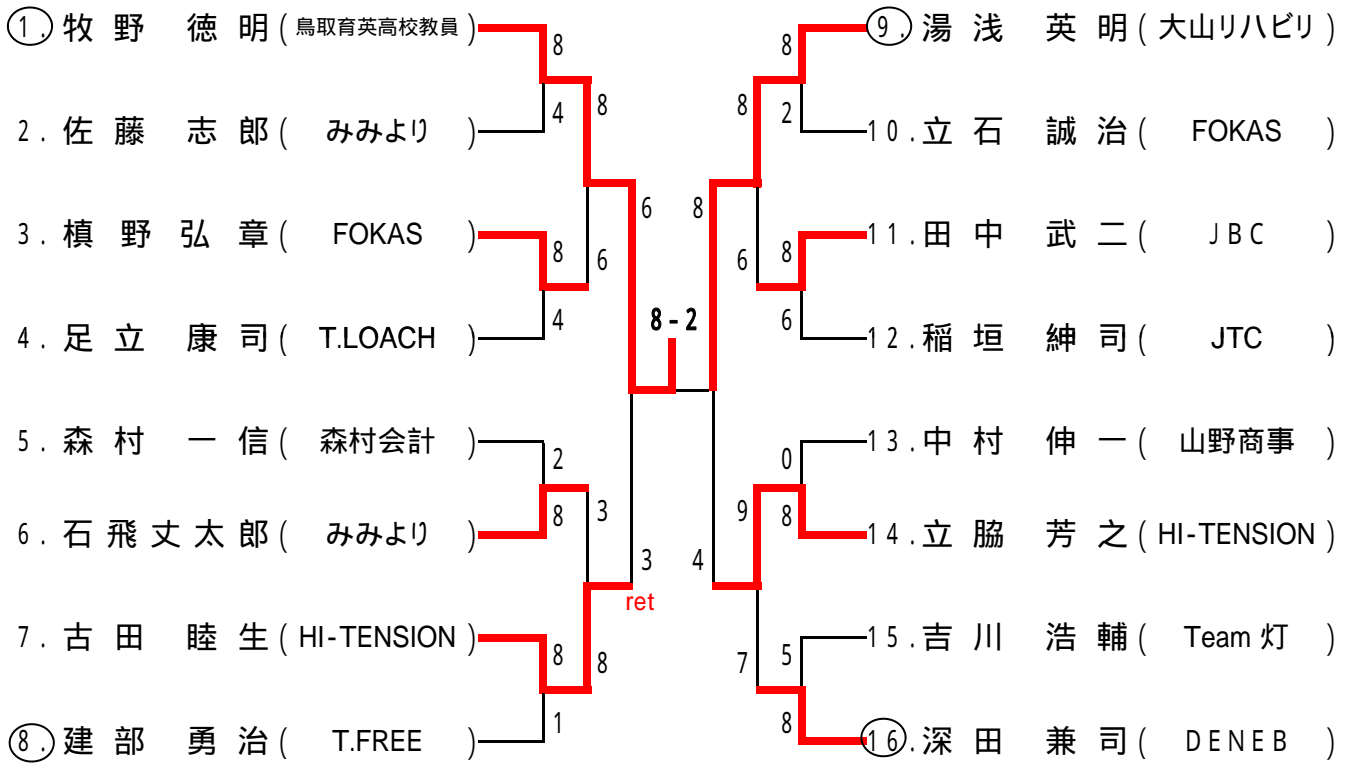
1. 牧野 徳明（鳥取育英高校教員）
2. 佐藤 志郎（みみより）
3. 槇野弘章（FOKAS）
4. 足立 康司（T.LOACH）
5. 森村 一信（森村会計）
6. 石飛丈太郎（みみより）
7. 古田 睦生（HI-TENSION）
8. 建部 勇治（T.FREE）

8
4
8
6
8
4
6
2
8
3
8
1
8
3
ret

8 - 2

8
4
8
8
2
6
8
6
0
8
9
5
8
7

9. 湯浅 英明（大山リハビリ）
10. 立石 誠治（FOKAS）
11. 田中 武二（ＪＢＣ）
12. 稲垣 紳司（JTC）
13. 中村 伸一（山野商事）
14. 立脇 芳之（HI-TENSION）
15. 吉川 浩輔（Team 灯）
16. 深田 兼司（ＤＥＮＥＢ）